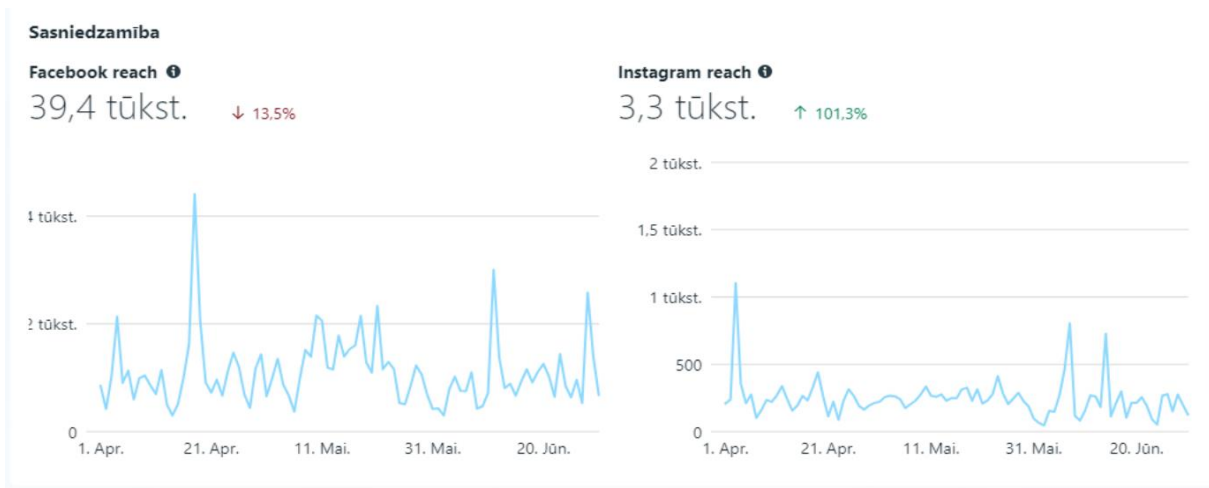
Sasniedzamība

Facebook reach
39,4 tūkst.
↓ 13,5%

4 tūkst.
2 tūkst.
0
1. Apr.
21. Apr.
11. Mai.
31. Mai.
20. Jūn.

Instagram reach
3,3 tūkst.
↑ 101,3%

2 tūkst.
1,5 tūkst.
1 tūkst.
500
0
1. Apr.
21. Apr.
11. Mai.
31. Mai.
20. Jūn.